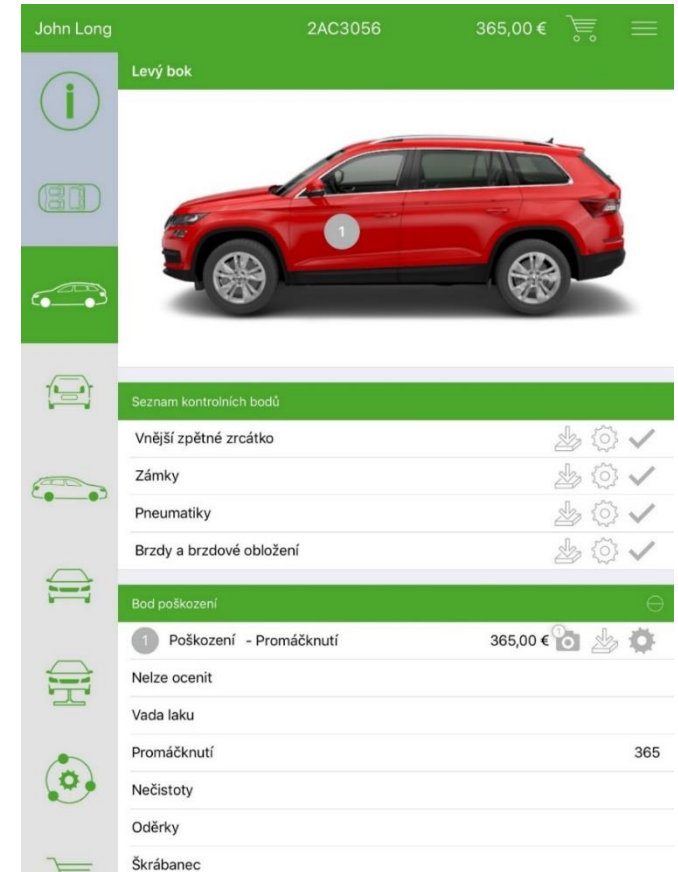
John Long 2AC3056 365,00 €

Levý bok

1

Seznam kontrolních bodů

Vnější zpětné zrcátko

Zámky

Pneumatiky

Brzdy a brzdové obložení

Bod poškození

1 Poškození - Promáčknutí 365,00 €

Nelze ocenit

Vada laku

Promáčknutí 365

Nečistoty

Oděrky

Škrábanec